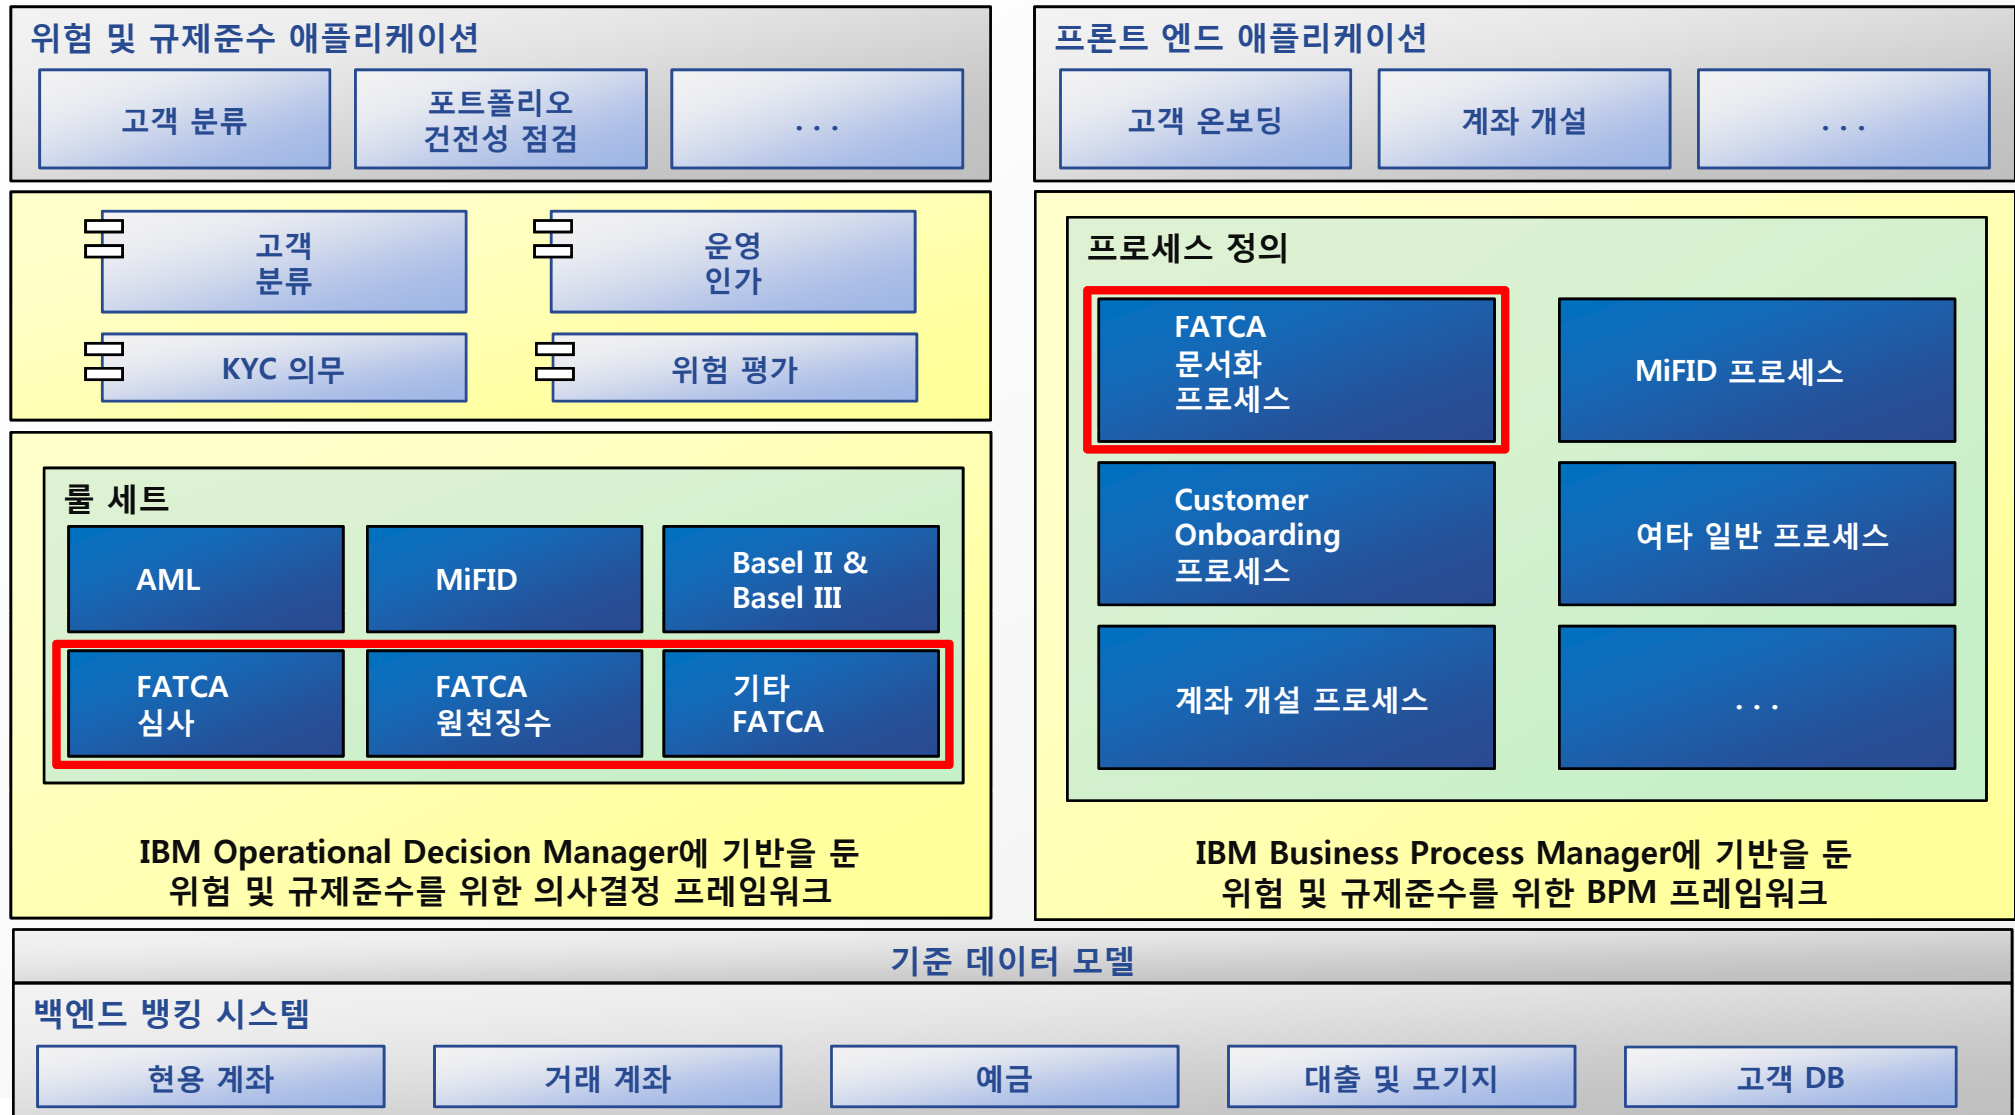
위험 및 규제준수 애플리케이션

고객 분류

포트폴리오 건전성 점검

. . .

프론트 엔드 애플리케이션

고객 온보딩

계좌 개설

. . .

고객 분류

운영 인가

KYC 의무

위험 평가

룰 세트

AML

MiFID

Basel II & Basel III

FATCA 심사

FATCA 원천징수

기타 FATCA

IBM Operational Decision Manager에 기반을 둔 위험 및 규제준수를 위한 의사결정 프레임워크

프로세스 정의

FATCA 문서화 프로세스

MiFID 프로세스

Customer Onboarding 프로세스

여타 일반 프로세스

계좌 개설 프로세스

. . .

IBM Business Process Manager에 기반을 둔 위험 및 규제준수를 위한 BPM 프레임워크

기준 데이터 모델

백엔드 뱅킹 시스템

현용 계좌

거래 계좌

예금

대출 및 모기지

고객 DB